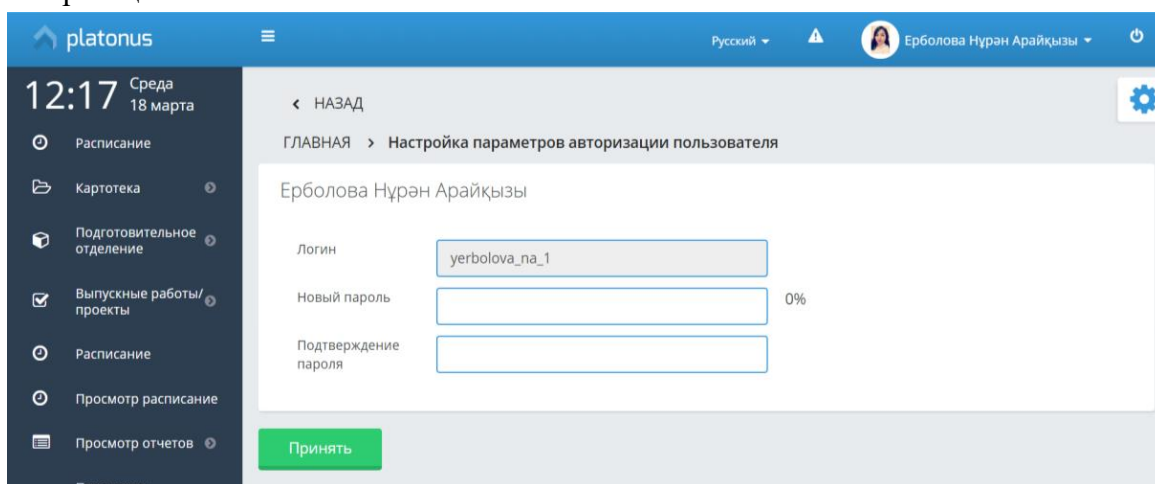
platonus

Русский

Ерболова Нұрән Арайқызы

12:17 Среда 18 марта

Расписание

Картотека

Подготовительное отделение

Выпускные работы/проекты

Расписание

Просмотр расписание

Просмотр отчетов

НАЗАД

ГЛАВНАЯ > Настройка параметров авторизации пользователя

Ерболова Нұрән Арайқызы

Логин yerbolova_na_1

Новый пароль 0%

Подтверждение пароля

Принять